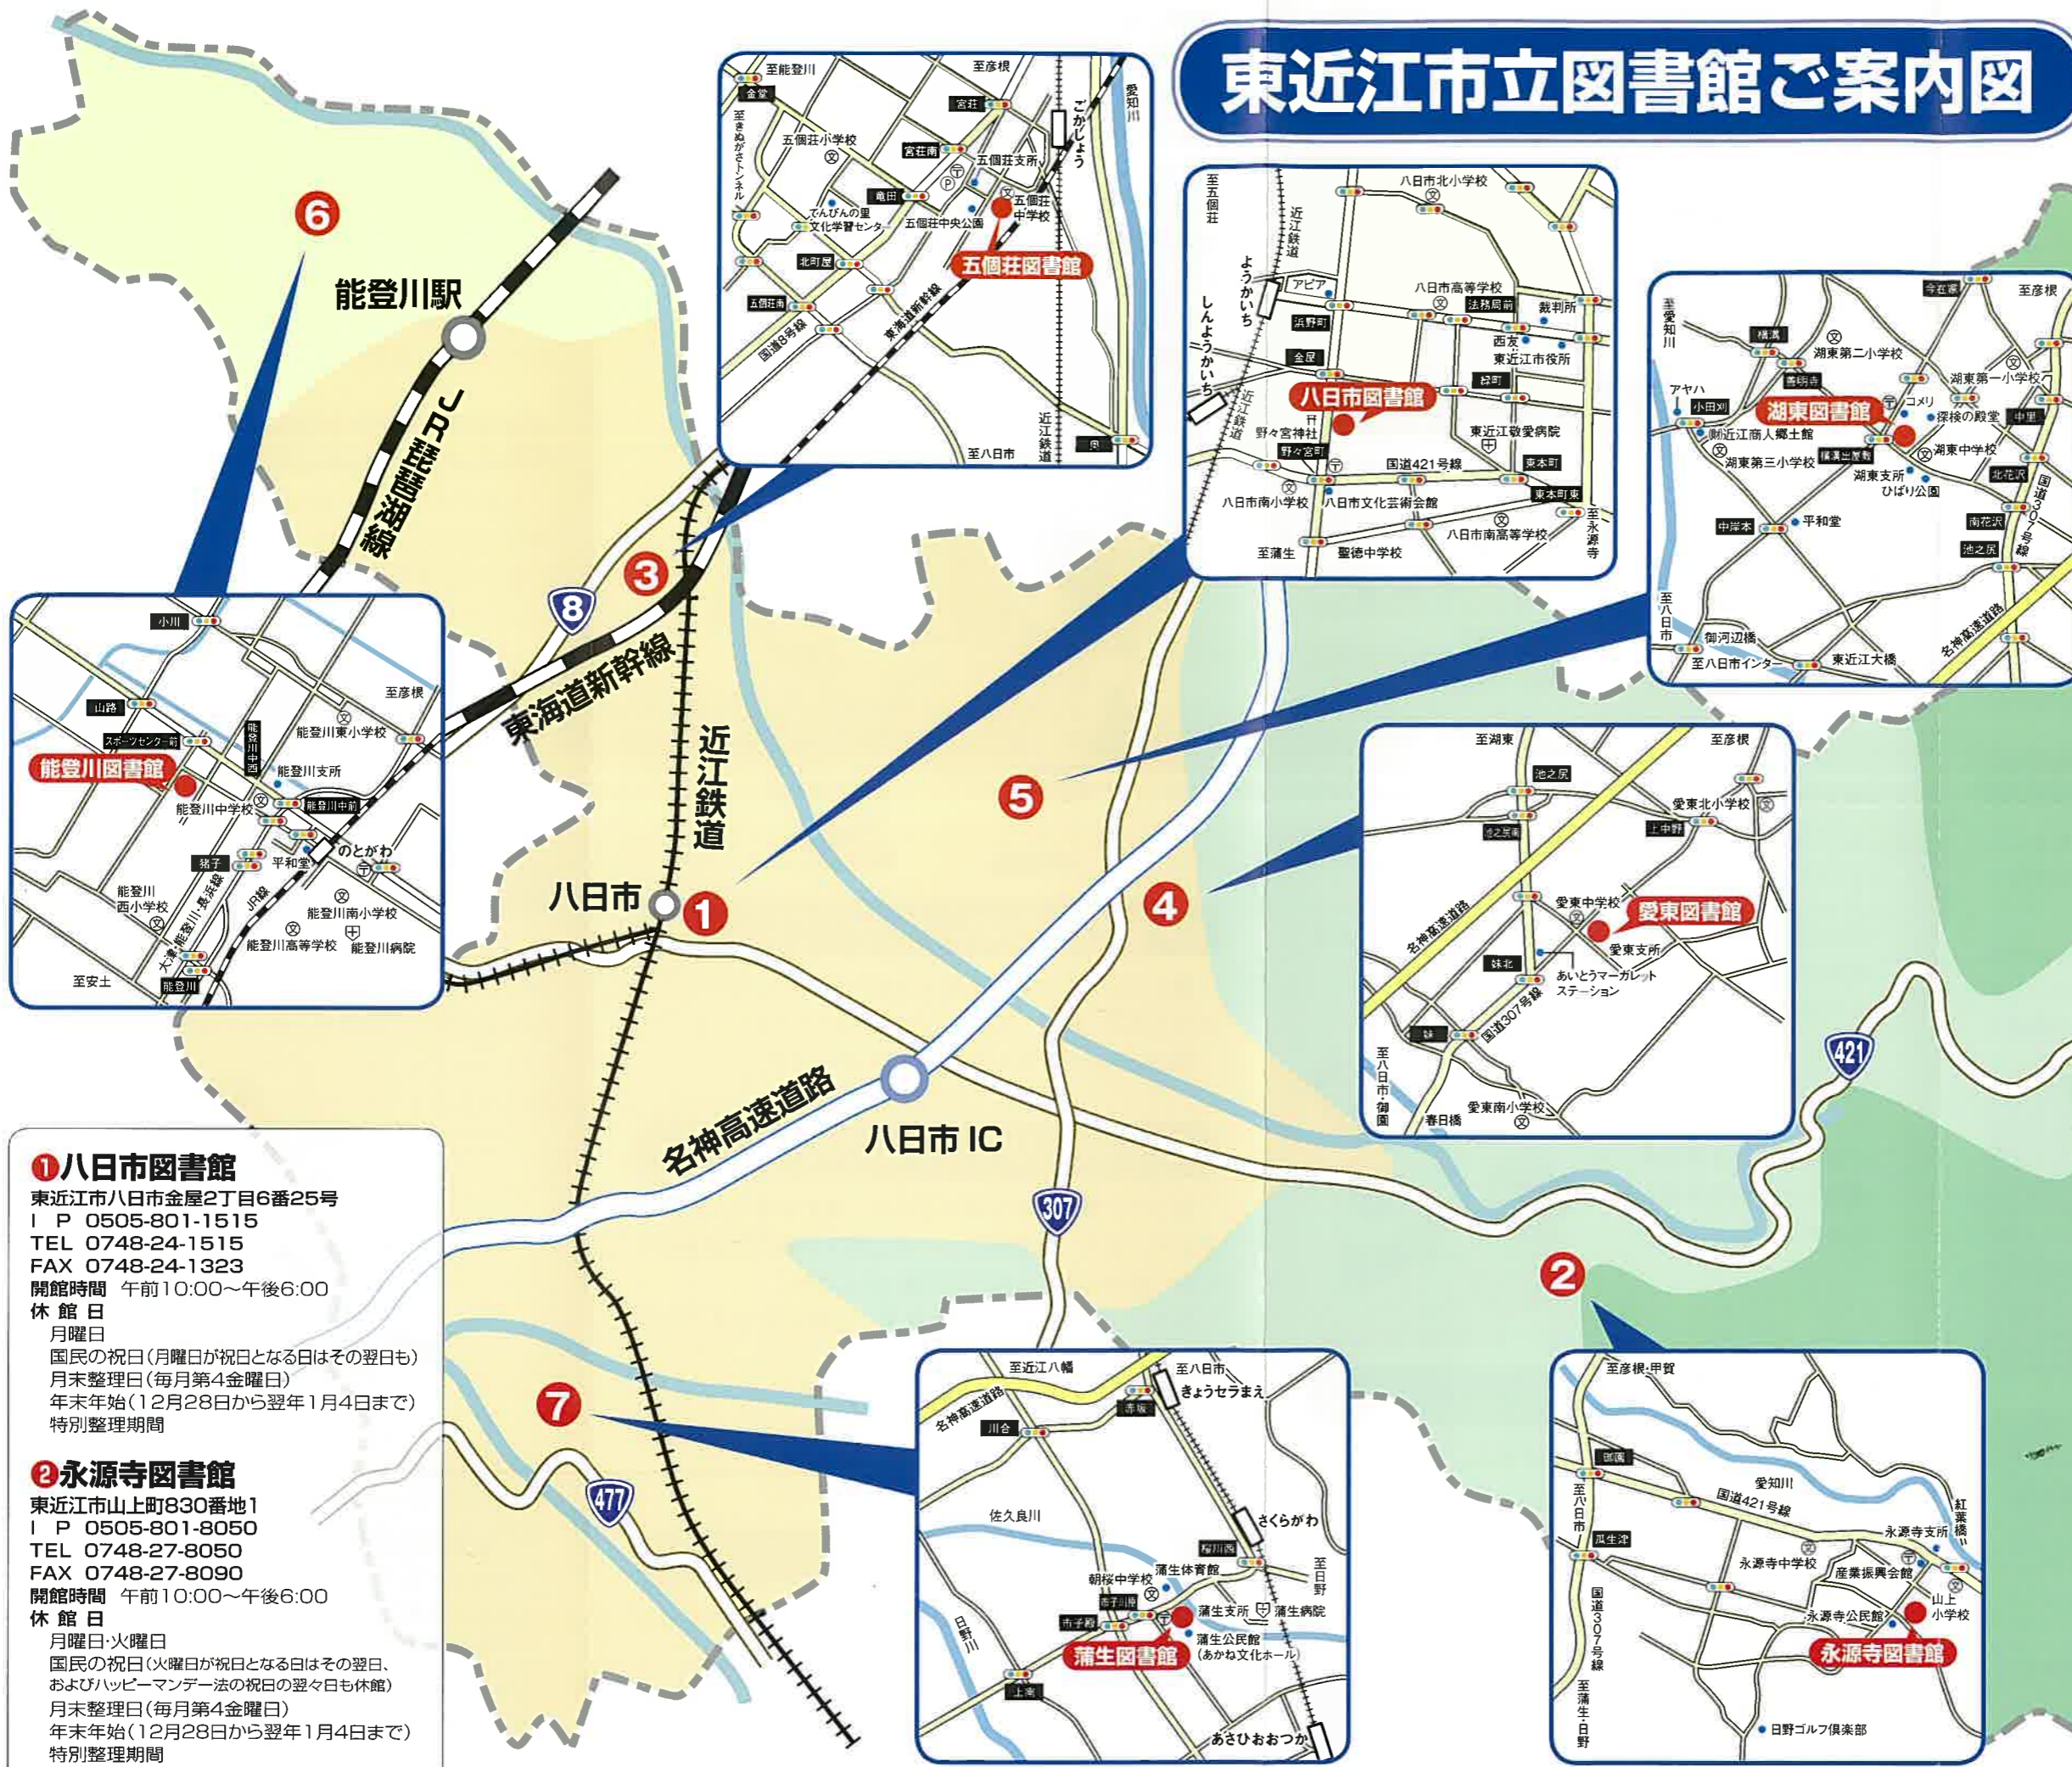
東近江市立図書館ご案内図

6
能登川駅
JR琵琶湖線
3
8
東海道新幹線
近江鉄道
5
4
八日市
1
名神高速道路
八日市 IC
307
421
2
7
477

至能登川
至彦根
金堂
宮荘
こかしょう
愛知川
五個荘小学校
宮荘南
五個荘支所
てんびんの里文化学習センター
竜田
五個荘中学校
五個荘中央公園
北町屋
五個荘図書館
五個荘南
国道8号線
東海道新幹線
近江鉄道
至八日市

至五個荘
八日市北小学校
近江鉄道
ようかいち
アピア
八日市高等学校
浜野町
法務局前
裁判所
西友
東近江市役所
金屋
八日市図書館
野々宮神社
東近江敬愛病院
野々宮町
国道421号線
東本町
八日市南小学校
八日市文化芸術会館
東本町東
八日市南高等学校
至蒲生
聖徳中学校
至永源寺
しんようかいち

至愛知川
至彦根
湖東第二小学校
湖東第一小学校
アヤハ
小田苅
湖東図書館
コメリ
探検の殿堂
中里
東近江商人郷土館
湖東中学校
湖東第三小学校
湖東支所
ひばり公園
北花沢
中岸本
平和堂
南花沢
国道307号線
池之尻
御河辺橋
至八日市インター
東近江大橋
名神高速道路
至八日市

至湖東
至彦根
池之尻
愛東北小学校
上中野
名神高速道路
愛東中学校
愛東図書館
愛東支所
妹北
あいとうマーガレットステーション
国道307号線
妹
至八日市・御園
春日橋
愛東南小学校

小川
至彦根
山路
能登川東小学校
スポーツセンター前
能登川中学
能登川支所
能登川図書館
能登川中学校
能登川中前
のとがわ
猪子
平和堂
能登川西小学校
大津能登川長浜線
JR線
能登川南小学校
能登川高等学校
能登川病院
至安土
能登川

至近江八幡
至八日市
きょうセラまえ
名神高速道路
川合
さくらがわ
佐久良川
桜川西
至日野
朝桜中学校
蒲生体育館
市子川原
蒲生支所
蒲生病院
市子殿
蒲生図書館
蒲生公民館（あかね文化ホール）
日野川
上羽田
あさひおおつか

至彦根・甲賀
愛知川
国道421号線
紅葉橋
至八日市
永源寺支所
瓜生津
永源寺中学校
産業振興会館
国道307号線
永源寺公民館
山上小学校
永源寺図書館
至蒲生・日野
日野ゴルフ倶楽部

❶八日市図書館
東近江市八日市金屋2丁目6番25号
I P 0505-801-1515
TEL 0748-24-1515
FAX 0748-24-1323
開館時間 午前10:00～午後6:00
休館日
月曜日
国民の祝日（月曜日が祝日となる日はその翌日も）
月末整理日（毎月第4金曜日）
年末年始（12月28日から翌年1月4日まで）
特別整理期間

❷永源寺図書館
東近江市山上町830番地1
I P 0505-801-8050
TEL 0748-27-8050
FAX 0748-27-8090
開館時間 午前10:00～午後6:00
休館日
月曜日・火曜日
国民の祝日（火曜日が祝日となる日はその翌日、およびハッピーマンデー法の祝日の翌々日も休館）
月末整理日（毎月第4金曜日）
年末年始（12月28日から翌年1月4日まで）
特別整理期間